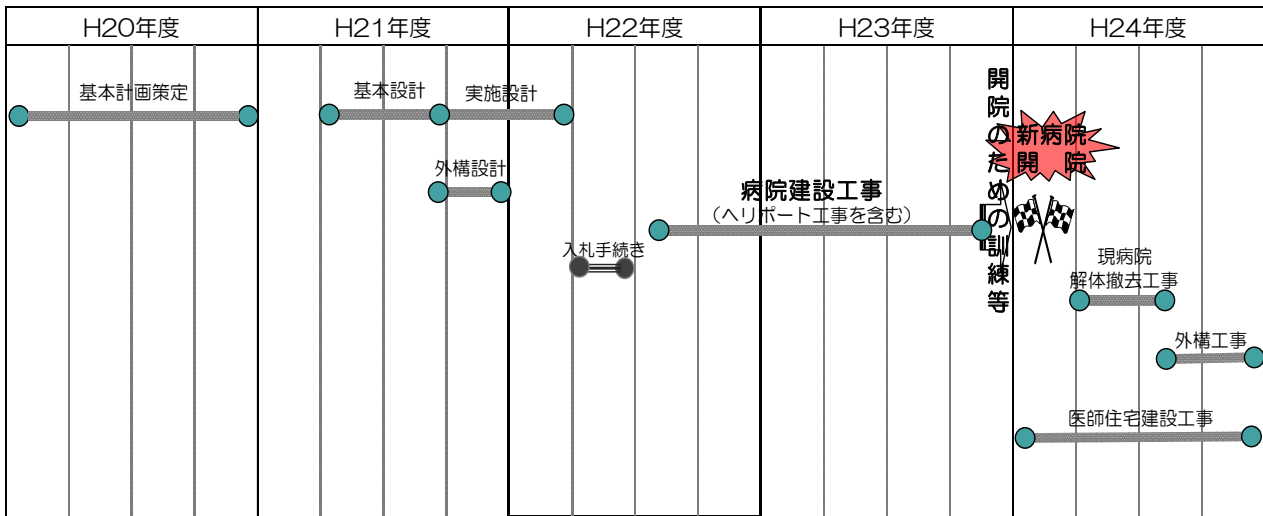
| H20年度 | H21年度 | H22年度 | H23年度 | H24年度 |
|---|---|---|---|---|

基本計画策定

基本設計

実施設計

外構設計

入札手続き

病院建設工事
（ヘリポート工事を含む）

開院のための訓練等

新病院
開　院

現病院
解体撤去工事

外構工事

医師住宅建設工事